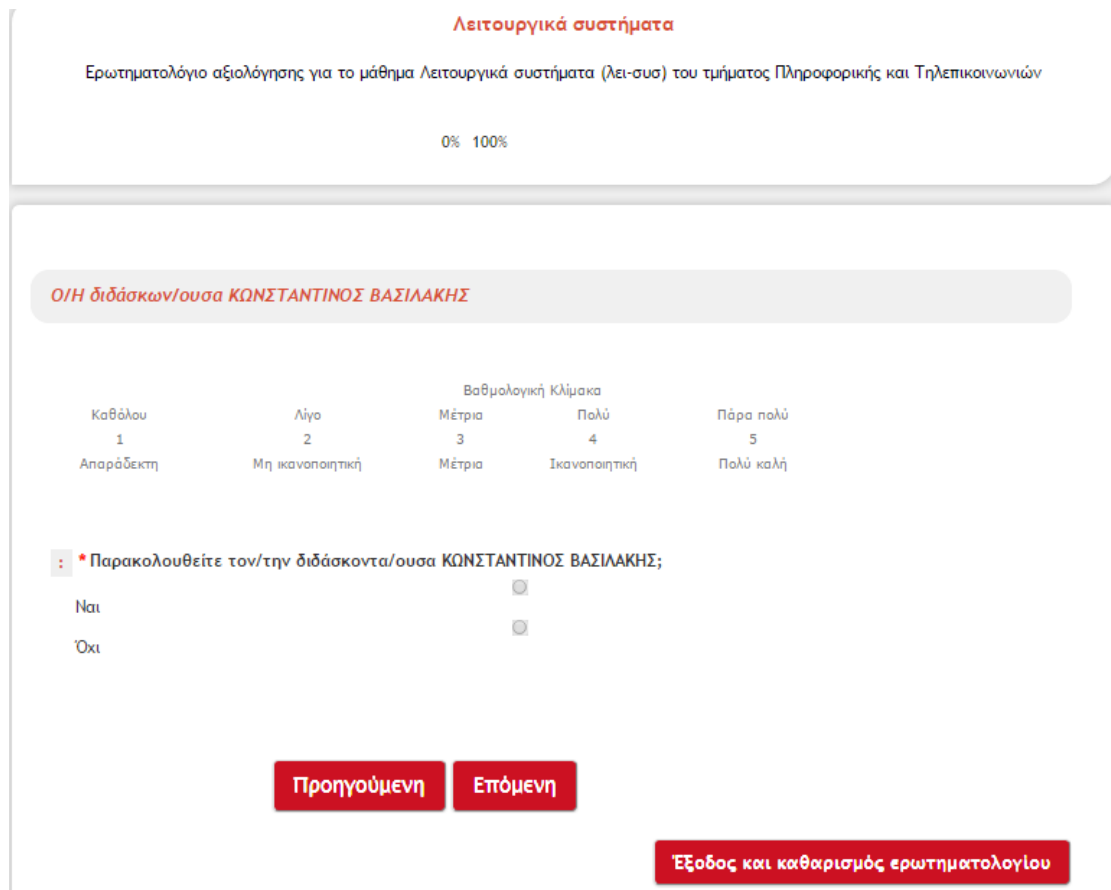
Λειτουργικά συστήματα

Ερωτηματολόγιο αξιολόγησης για το μάθημα Λειτουργικά συστήματα (λει-συσ) του τμήματος Πληροφορικής και Τηλεπικοινωνιών

0% 100%

Ο/Η διδάσκων/ουσα ΚΩΝΣΤΑΝΤΙΝΟΣ ΒΑΣΙΛΑΚΗΣ

Βαθμολογική Κλίμακα

| Καθόλου | Λίγο | Μέτρια | Πολύ | Πάρα πολύ |
|---|---|---|---|---|
| 1 | 2 | 3 | 4 | 5 |
| Απαράδεκτη | Μη ικανοποιητική | Μέτρια | Ικανοποιητική | Πολύ καλή |

: * Παρακολουθείτε τον/την διδάσκοντα/ουσα ΚΩΝΣΤΑΝΤΙΝΟΣ ΒΑΣΙΛΑΚΗΣ;

Ναι

Όχι

Προηγούμενη Επόμενη

Έξοδος και καθαρισμός ερωτηματολογιου